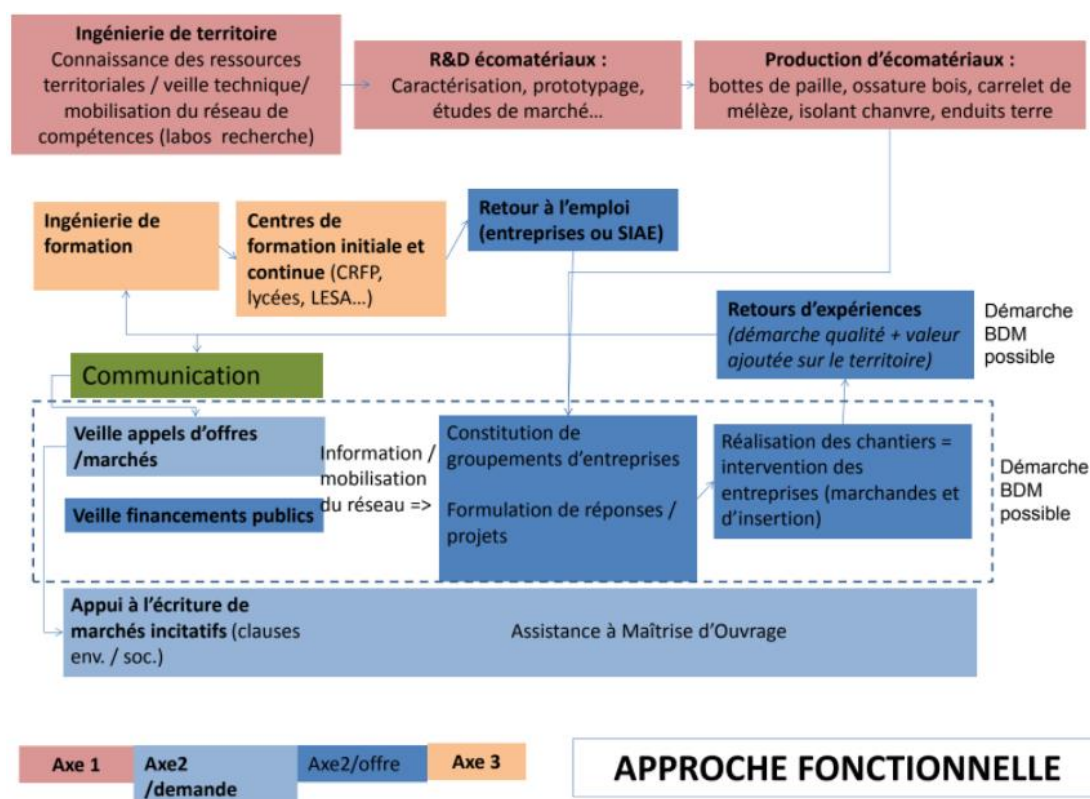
Ingénierie de territoire
Connaissance des ressources territoriales / veille technique/ mobilisation du réseau de compétences (labos recherche)

R&D écomatériaux :
Caractérisation, prototypage, études de marché…

Production d'écomatériaux :
bottes de paille, ossature bois, carrelet de mélèze, isolant chanvre, enduits terre

Ingénierie de formation

Centres de formation initiale et continue (CRFP, lycées, LESA…)

Retour à l'emploi (entreprises ou SIAE)

Retours d'expériences
(démarche qualité + valeur ajoutée sur le territoire)

Démarche BDM possible

Communication

Veille appels d'offres /marchés

Veille financements publics

Information / mobilisation du réseau =>

Constitution de groupements d'entreprises

Formulation de réponses / projets

Réalisation des chantiers = intervention des entreprises (marchandes et d'insertion)

Démarche BDM possible

Appui à l'écriture de marchés incitatifs (clauses env. / soc.)

Assistance à Maîtrise d'Ouvrage

Axe 1
Axe2 /demande
Axe2/offre
Axe 3

APPROCHE FONCTIONNELLE